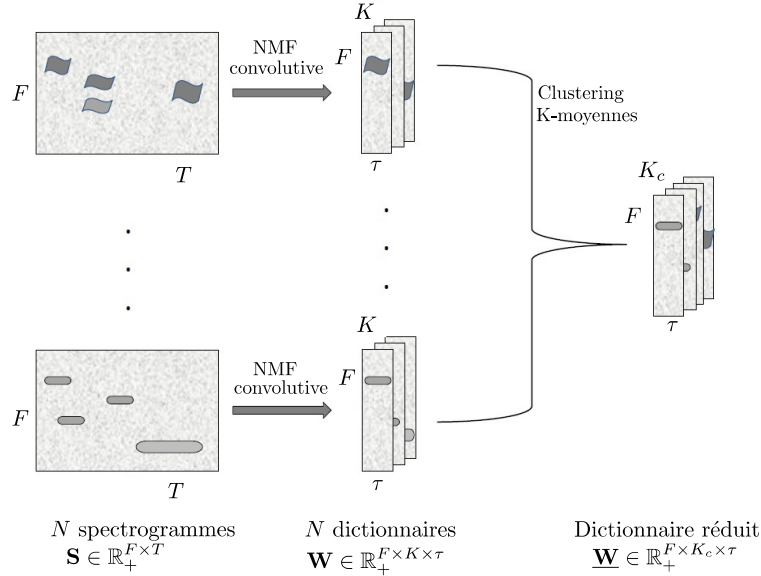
$F$

$T$

NMF convolutive

$K$

$F$

$\tau$

Clustering K-moyennes

$K_c$

$F$

$\tau$

$F$

$T$

NMF convolutive

$K$

$F$

$\tau$

$N$ spectrogrammes
$\mathbf{S} \in \mathbb{R}_+^{F \times T}$

$N$ dictionnaires
$\mathbf{W} \in \mathbb{R}_+^{F \times K \times \tau}$

Dictionnaire réduit
$\underline{\mathbf{W}} \in \mathbb{R}_+^{F \times K_c \times \tau}$